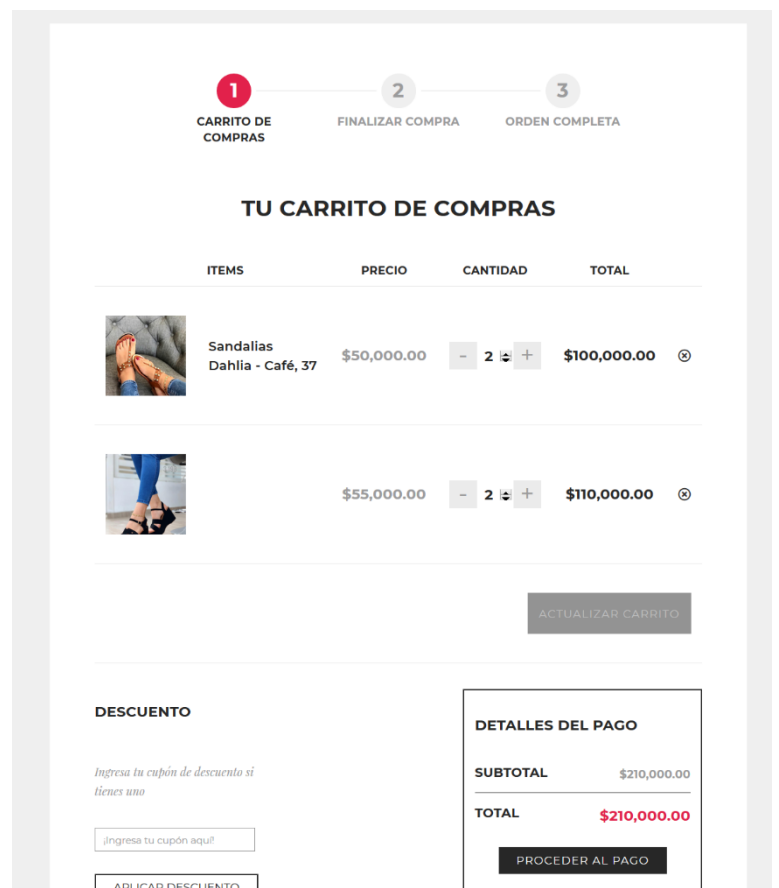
1
CARRITO DE COMPRAS

2
FINALIZAR COMPRA

3
ORDEN COMPLETA

TU CARRITO DE COMPRAS

| ITEMS | | PRECIO | CANTIDAD | TOTAL | |
|---|---|---|---|---|---|
| | Sandalias Dahlia - Café, 37 | $50,000.00 | - 2 + | $100,000.00 | ⊗ |
| | | $55,000.00 | - 2 + | $110,000.00 | ⊗ |

ACTUALIZAR CARRITO

DESCUENTO

Ingresa tu cupón de descuento si tienes uno

¡Ingresa tu cupón aquí!

APLICAR DESCUENTO

DETALLES DEL PAGO

SUBTOTAL $210,000.00

TOTAL $210,000.00

PROCEDER AL PAGO